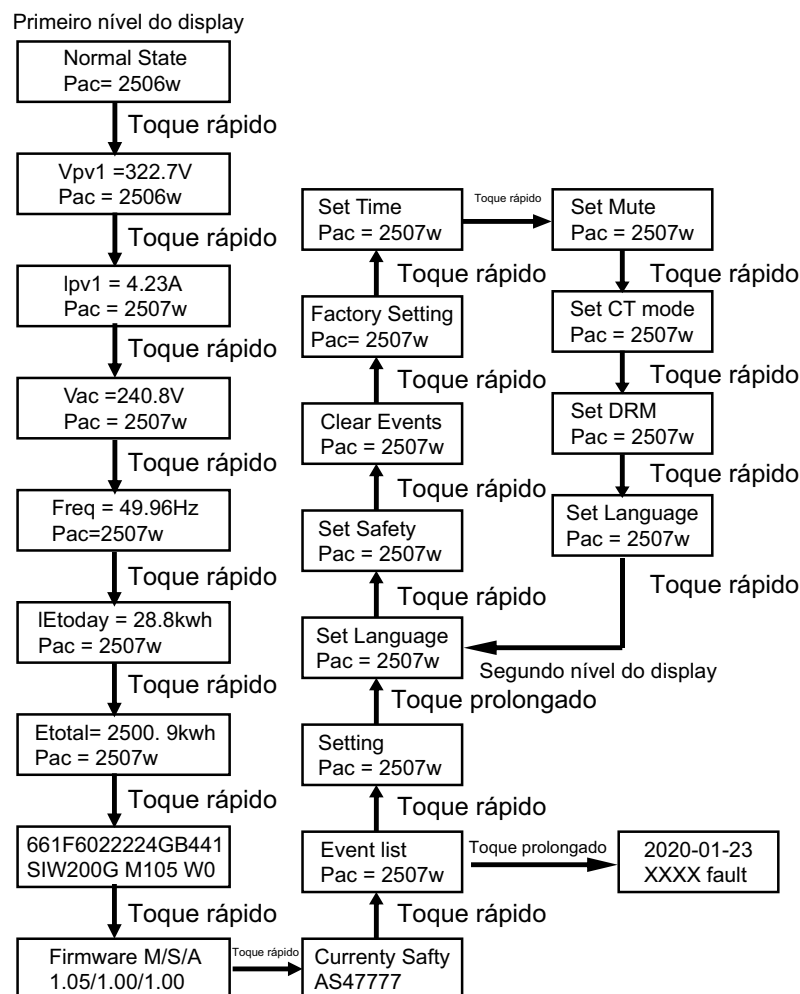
Primeiro nível do display

Normal State
Pac= 2506w

Toque rápido

Vpv1 =322.7V
Pac = 2506w

Toque rápido

Ipv1 = 4.23A
Pac = 2507w

Toque rápido

Vac =240.8V
Pac = 2507w

Toque rápido

Freq = 49.96Hz
Pac=2507w

Toque rápido

lEtoday = 28.8kwh
Pac = 2507w

Toque rápido

Etotal= 2500. 9kwh
Pac = 2507w

Toque rápido

661F6022224GB441
SIW200G M105 W0

Toque rápido

Firmware M/S/A
1.05/1.00/1.00

Toque rápido

Currenty Safty
AS47777

Toque rápido

Event list
Pac = 2507w

Toque prolongado

2020-01-23
XXXX fault

Toque rápido

Setting
Pac = 2507w

Toque prolongado

Set Language
Pac = 2507w

Segundo nível do display

Toque rápido

Set Safety
Pac = 2507w

Toque rápido

Clear Events
Pac = 2507w

Toque rápido

Factory Setting
Pac= 2507w

Toque rápido

Set Time
Pac = 2507w

Toque rápido

Set Mute
Pac = 2507w

Toque rápido

Set CT mode
Pac = 2507w

Toque rápido

Set DRM
Pac = 2507w

Toque rápido

Set Language
Pac = 2507w

Toque rápido